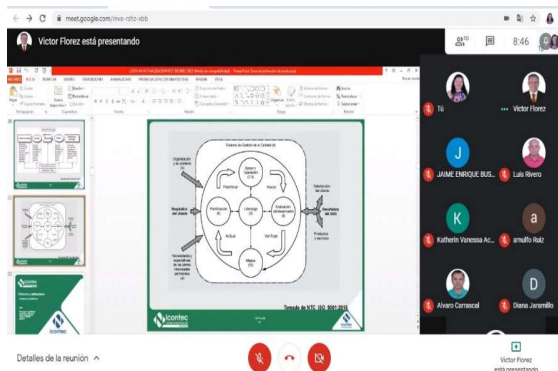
meet.google.com/mve-rdhz-xbb

Victor Florez está presentando

8:46

Tú

Victor Florez

J

JAIME ENRIQUE BUS...

Luis Rivero

K

Katherin Vanessa Ac...

a

arnulfo Ruiz

Alvaro Carrascal

D

Diana Jaramillo

Sistema de Gestión de la Calidad (4)

Organización y su contexto (4)

Requisitos del cliente

Necesidades y expectativas de las partes interesadas pertinentes (4)

Soporte y Operación (7, 8)

Planificar

Hacer

Planificación (6)

Liderazgo (5)

Evaluación del desempeño (9)

Actuar

Verificar

Mejora (10)

Satisfacción del cliente

Resultados del SGC

Productos y servicios

Tomado de NTC ISO 9001:2015

icontec

Detalles de la reunión

Victor Florez está presentando